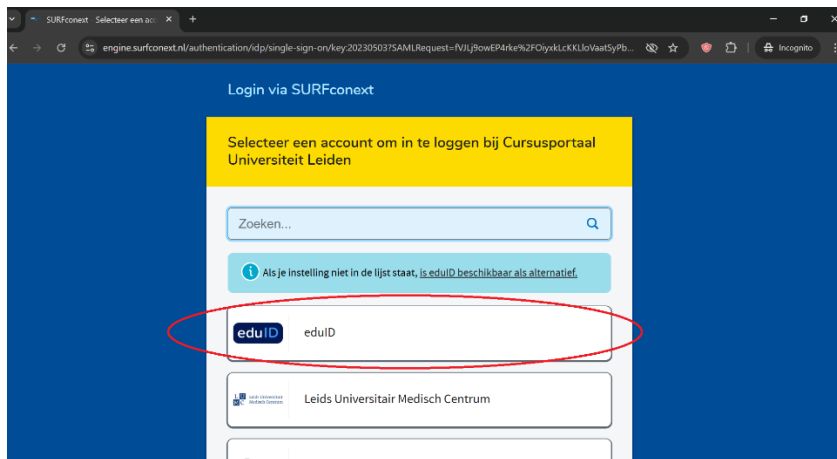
SURFconext Selecteer een acc ×

engine.surfconext.nl/authentication/idp/single-sign-on/key:20230503?SAMLRequest=fVJLj9owEP4rke%2FOiyxkLcKKLloVaatSyPb...

Incognito

Login via SURFconext

Selecteer een account om in te loggen bij Cursusportaal Universiteit Leiden

Zoeken...

Als je instelling niet in de lijst staat, is eduID beschikbaar als alternatief.

eduID

eduID

Leids Universitair Medisch Centrum

Leids Universitair Medisch Centrum